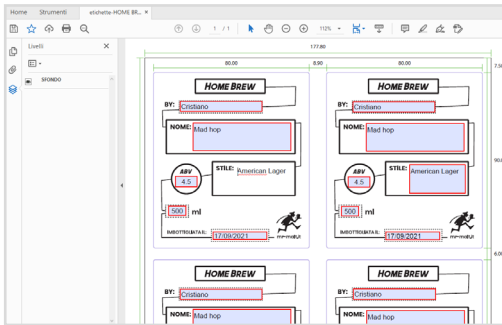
Home Strumenti etichette-HOME BR... ×

1 / 1 112%

Livelli

SFONDO

177.00

80.00 8.90 80.00

7.50

90.00

6.00

HOME BREW

BY: Cristiano

NOME: Mad hop

ABV 4.5

STILE: American Lager

500 ml

IMBOTTIGLIATA IL: 17/09/2021

HOME BREW

BY: Cristiano

NOME: Mad hop

ABV 4.5

STILE: American Lager

500 ml

IMBOTTIGLIATA IL: 17/09/2021

HOME BREW

BY: Cristiano

NOME: Mad hop

HOME BREW

BY: Cristiano

NOME: Mad hop